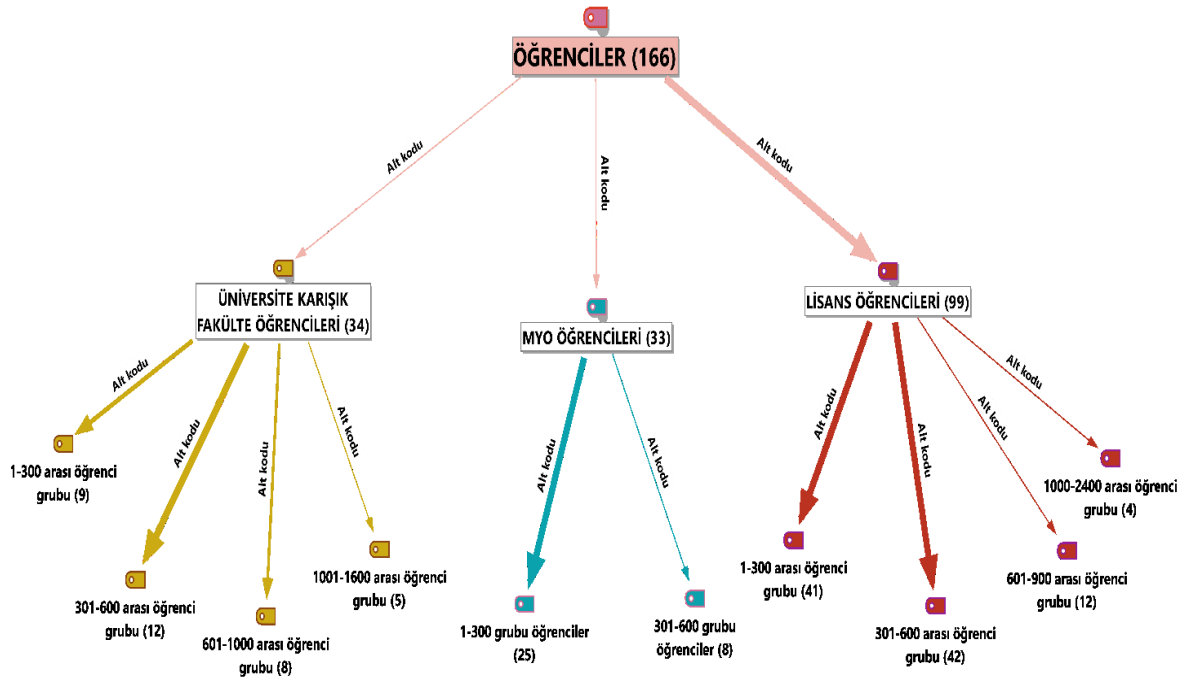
ÖĞRENCİLER (166)

Alt kodu

Alt kodu

Alt kodu

ÜNİVERSİTE KARIŞIK FAKÜLTE ÖĞRENCİLERİ (34)

MYO ÖĞRENCİLERİ (33)

LİSANS ÖĞRENCİLERİ (99)

Alt kodu

Alt kodu

Alt kodu

Alt kodu

1-300 arası öğrenci grubu (9)

301-600 arası öğrenci grubu (12)

601-1000 arası öğrenci grubu (8)

1001-1600 arası öğrenci grubu (5)

Alt kodu

Alt kodu

1-300 grubu öğrenciler (25)

301-600 grubu öğrenciler (8)

Alt kodu

Alt kodu

Alt kodu

Alt kodu

1-300 arası öğrenci grubu (41)

301-600 arası öğrenci grubu (42)

601-900 arası öğrenci grubu (12)

1000-2400 arası öğrenci grubu (4)